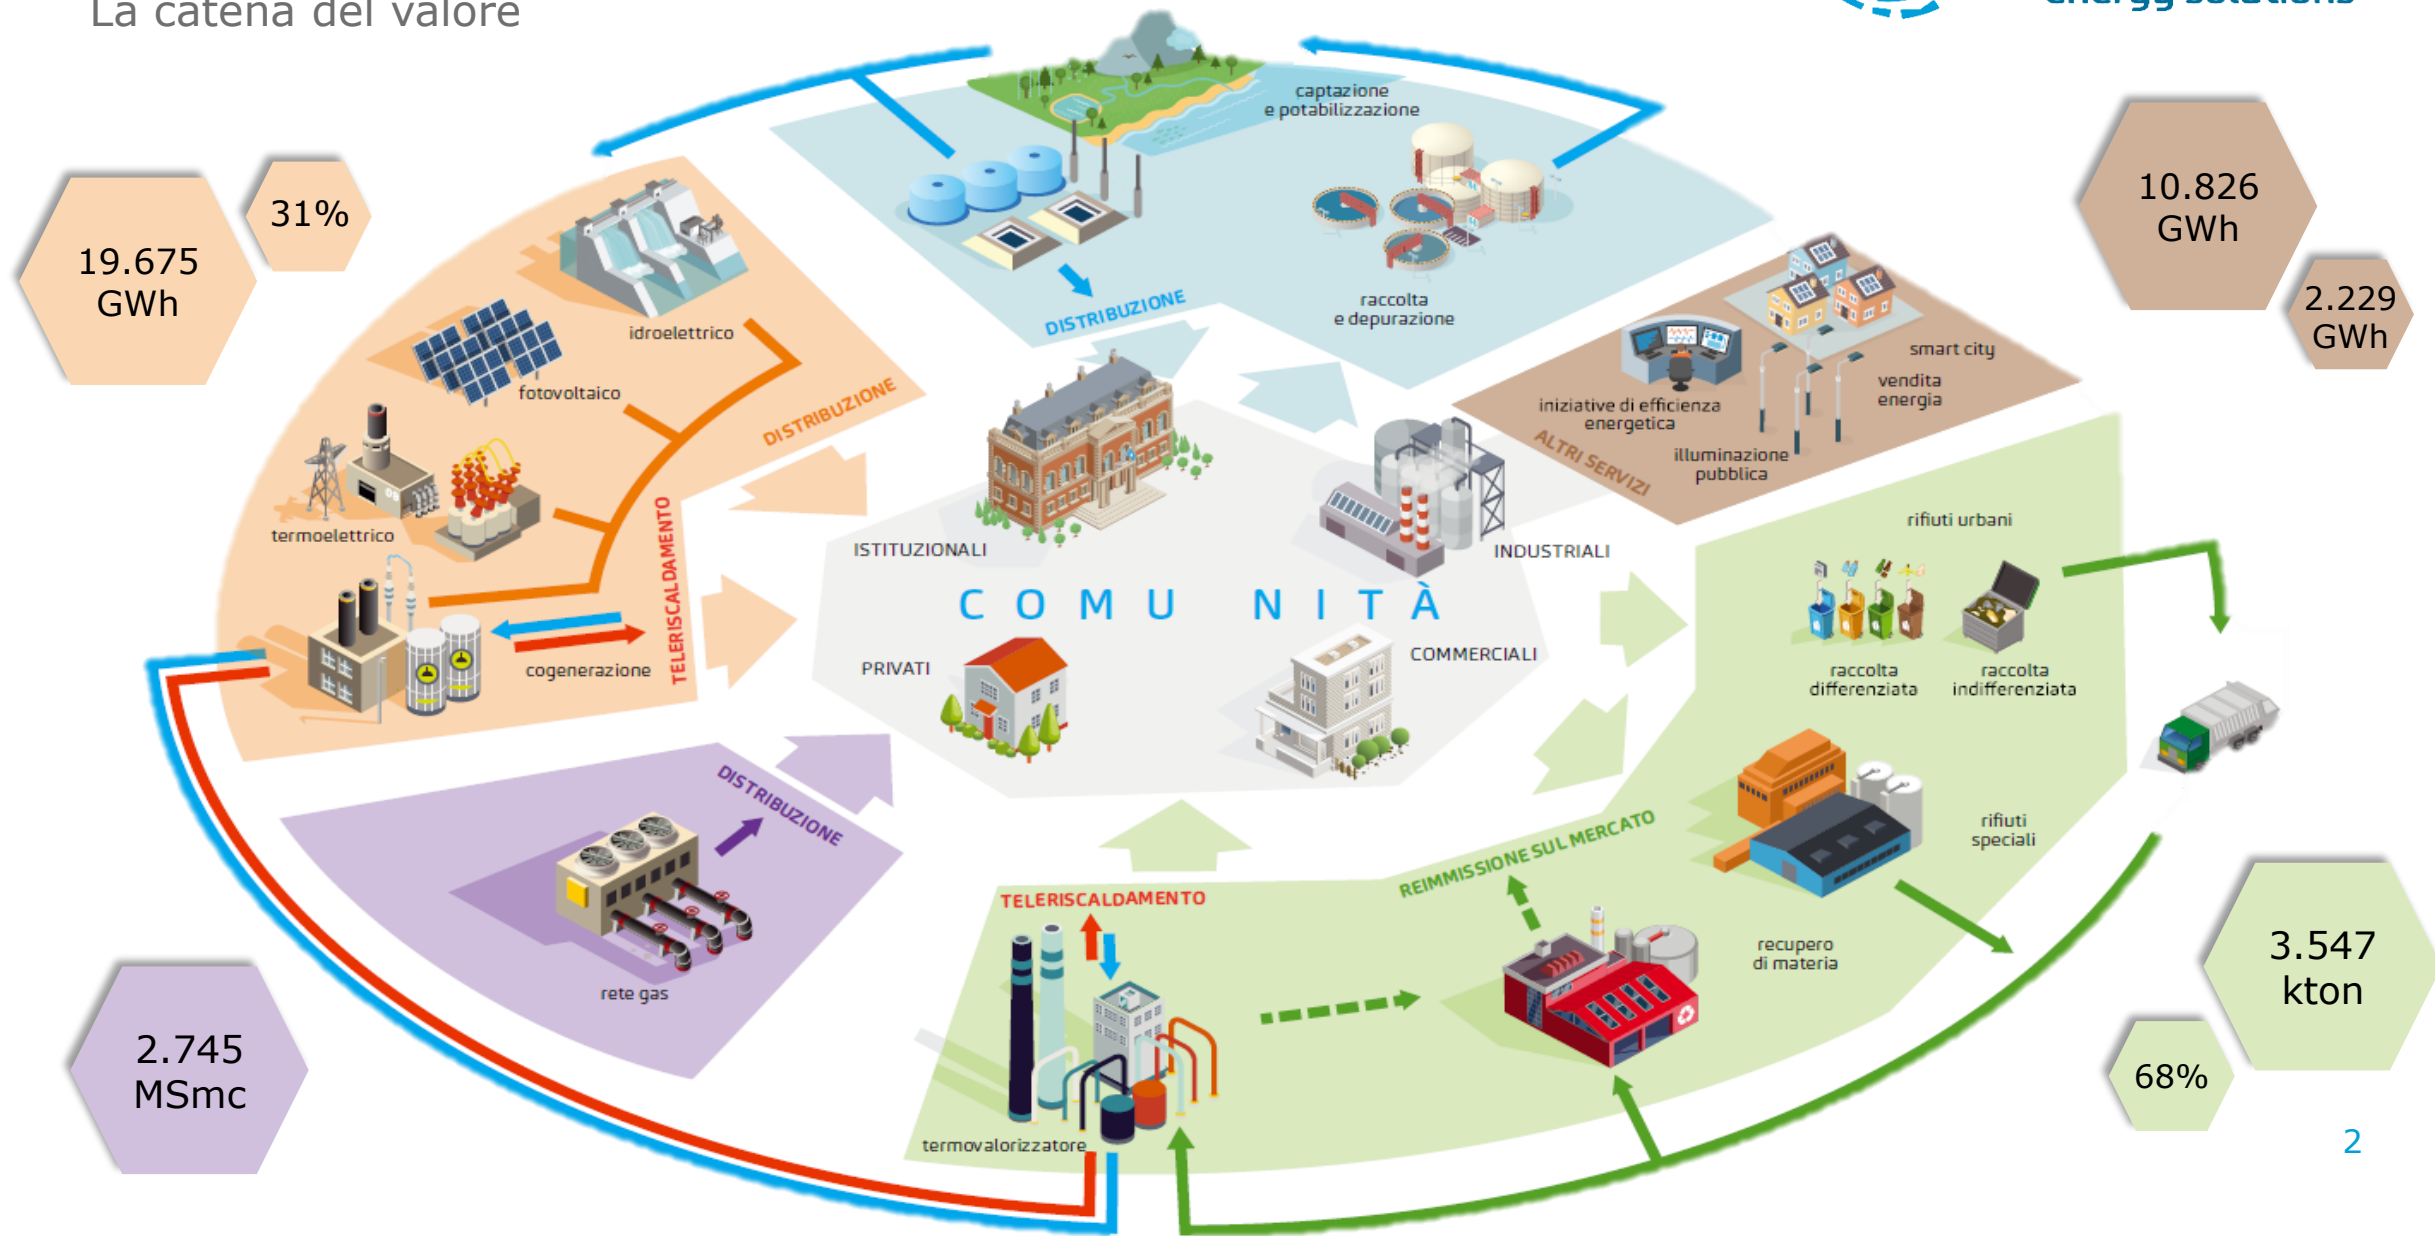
La catena del valore

energy solutions

19.675 GWh

31%

idroelettrico

fotovoltaico

termoelettrico

cogenerazione

DISTRIBUZIONE

TELERISCALDAMENTO

captazione e potabilizzazione

DISTRIBUZIONE

raccolta e depurazione

10.826 GWh

2.229 GWh

smart city

vendita energia

iniziative di efficienza energetica

illuminazione pubblica

ALTRI SERVIZI

ISTITUZIONALI

INDUSTRIALI

C O M U N I T À

PRIVATI

COMMERCIALI

rifiuti urbani

raccolta differenziata

raccolta indifferenziata

rifiuti speciali

recupero di materia

REIMMISSIONE SUL MERCATO

TELERISCALDAMENTO

termovalorizzatore

DISTRIBUZIONE

rete gas

2.745 MSmc

3.547 kton

68%

2